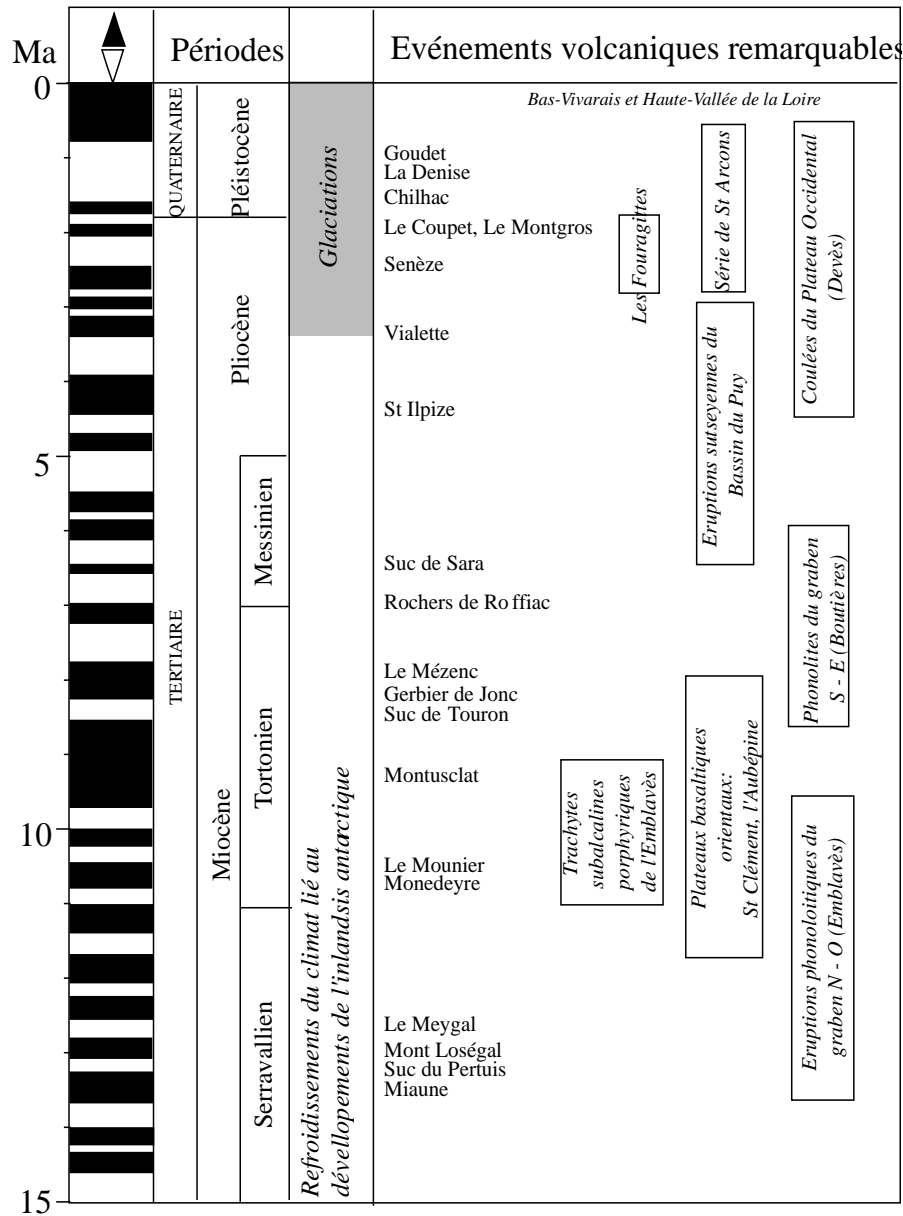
Ma

0

5

10

15

Périodes

QUATERNAIRE

TERTIAIRE

Pléistocène

Pliocène

Miocène

Messinien

Tortonien

Serravallien

Glaciations

Refroidissements du climat lié au dévellopements de l'inlandsis antarctique

Evénements volcaniques remarquables

Bas-Vivarais et Haute-Vallée de la Loire

Goudet
La Denise
Chilhac
Le Coupet, Le Montgros
Senèze
Vialette
St Ilpize
Suc de Sara
Rochers de Ro ffiac
Le Mézenc
Gerbier de Jonc
Suc de Touron
Montusclat
Le Mounier
Monedeyre
Le Meygal
Mont Loségal
Suc du Pertuis
Miaune

Les Fouragittes

Série de St Arcons

Coulées du Plateau Occidental (Devès)

Eruptions sutseyennes du Bassin du Puy

Phonolites du graben S - E (Boutiè res)

Plateaux basaltiques orientaux: St Clément, l'Aubépine

Trachytes subalcalines porphyriques de l'Emblavès

Eruptions phonoloitiques du graben N - O (Emblavès)